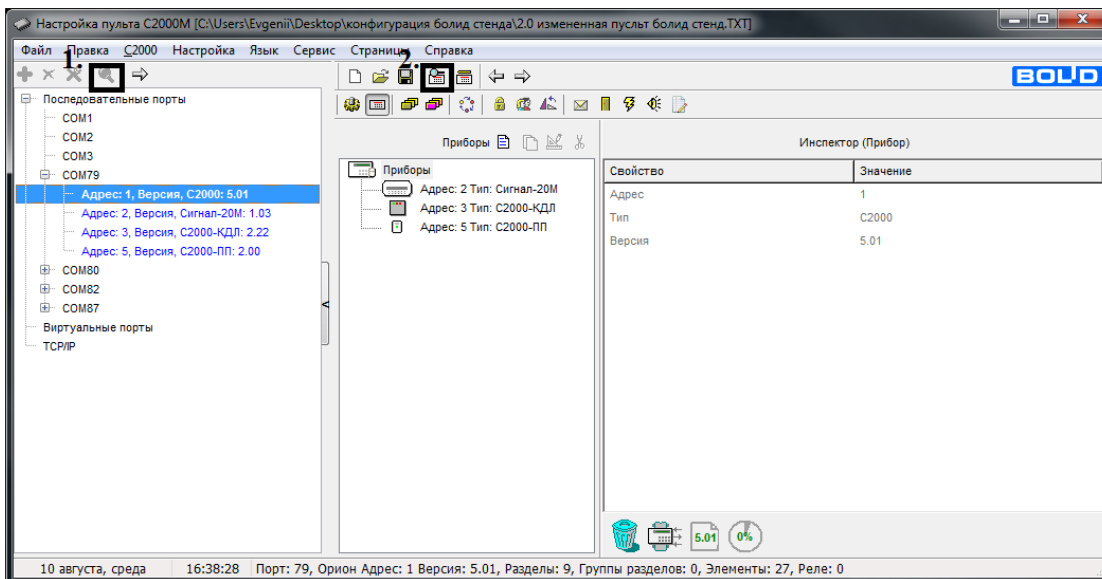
Настройка пульта С2000М [C:\Users\Evgenii\Desktop\конфигурация болид стенда\2.0 измененная пуслт болид стенд.TXT]

Файл Правка С2000 Настройка Язык Сервис Страницы Справка

1.

2.

BOLID

Последовательные порты
COM1
COM2
COM3
COM79
Адрес: 1, Версия, С2000: 5.01
Адрес: 2, Версия, Сигнал-20М: 1.03
Адрес: 3, Версия, С2000-КДЛ: 2.22
Адрес: 5, Версия, С2000-ПП: 2.00
COM80
COM82
COM87
Виртуальные порты
TCP/IP

Приборы

Приборы
Адрес: 2 Тип: Сигнал-20М
Адрес: 3 Тип: С2000-КДЛ
Адрес: 5 Тип: С2000-ПП

Инспектор (Прибор)

| Свойство | Значение |
|---|---|
| Адрес | 1 |
| Тип | С2000 |
| Версия | 5.01 |

5.01 0%

10 августа, среда | 16:38:28 | Порт: 79, Орион Адрес: 1 Версия: 5.01, Разделы: 9, Группы разделов: 0, Элементы: 27, Реле: 0